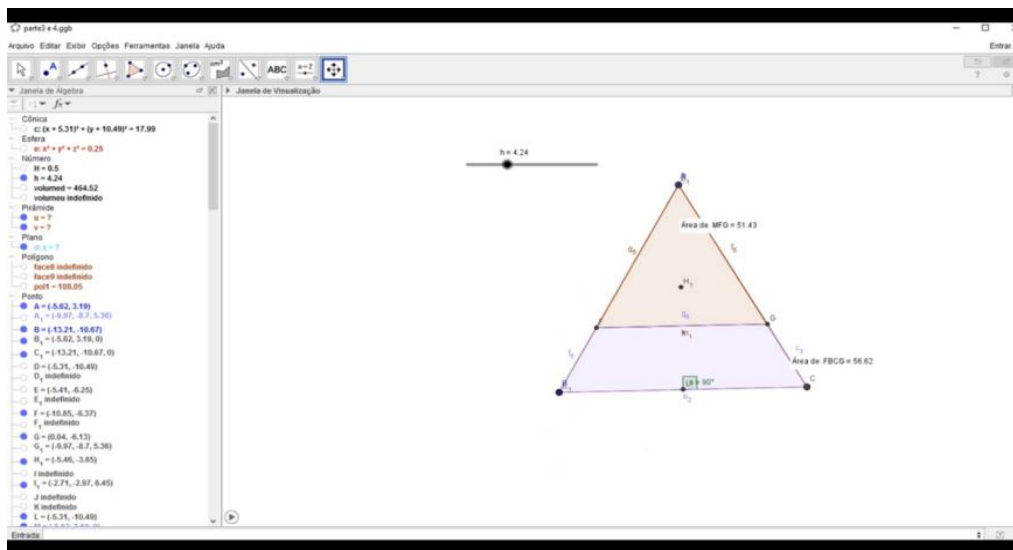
parte3 e 4.ggb

Arquivo Editar Exibir Opções Ferramentas Janela Ajuda

Entrar

ABC $a=2$

Janela de Álgebra

Janela de Visualização

Cônica
c: $(x + 5.31)^2 + (y + 10.49)^2 = 17.99$
Esfera
e: $x^2 + y^2 + z^2 = 0.25$
Número
H = 0.5
h = 4.24
volumed = 464.52
volumeu indefinido
Pirâmide
u = ?
v = ?
Plano
a: z = ?
Polígono
face8 indefinido
face9 indefinido
pol1 = 108.05
Ponto
A = (-5.62, 3.19)
$A_1$ = (-9.97, -8.7, 5.36)
B = (-13.21, -10.67)
$B_1$ = (-5.62, 3.19, 0)
$C_1$ = (-13.21, -10.67, 0)
D = (-5.31, -10.49)
$D_1$ indefinido
E = (-5.41, -6.25)
$E_1$ indefinido
F = (-10.85, -6.37)
$F_1$ indefinido
G = (0.84, -6.13)
$G_1$ = (-9.97, -8.7, 5.36)
$H_1$ = (-5.46, -3.65)
I indefinido
$I_1$ = (-2.71, -2.97, 6.45)
J indefinido
K indefinido
L = (-5.31, -10.49)

h = 4.24

$B_1$
Área de MFG = 51.43
$u_2$
$f_2$
$H_1$
$g_2$
G
$k_1$
$f_1$
$c_2$
Área de FBCG = 56.62
B
90°
C
$b_2$

Entrada: